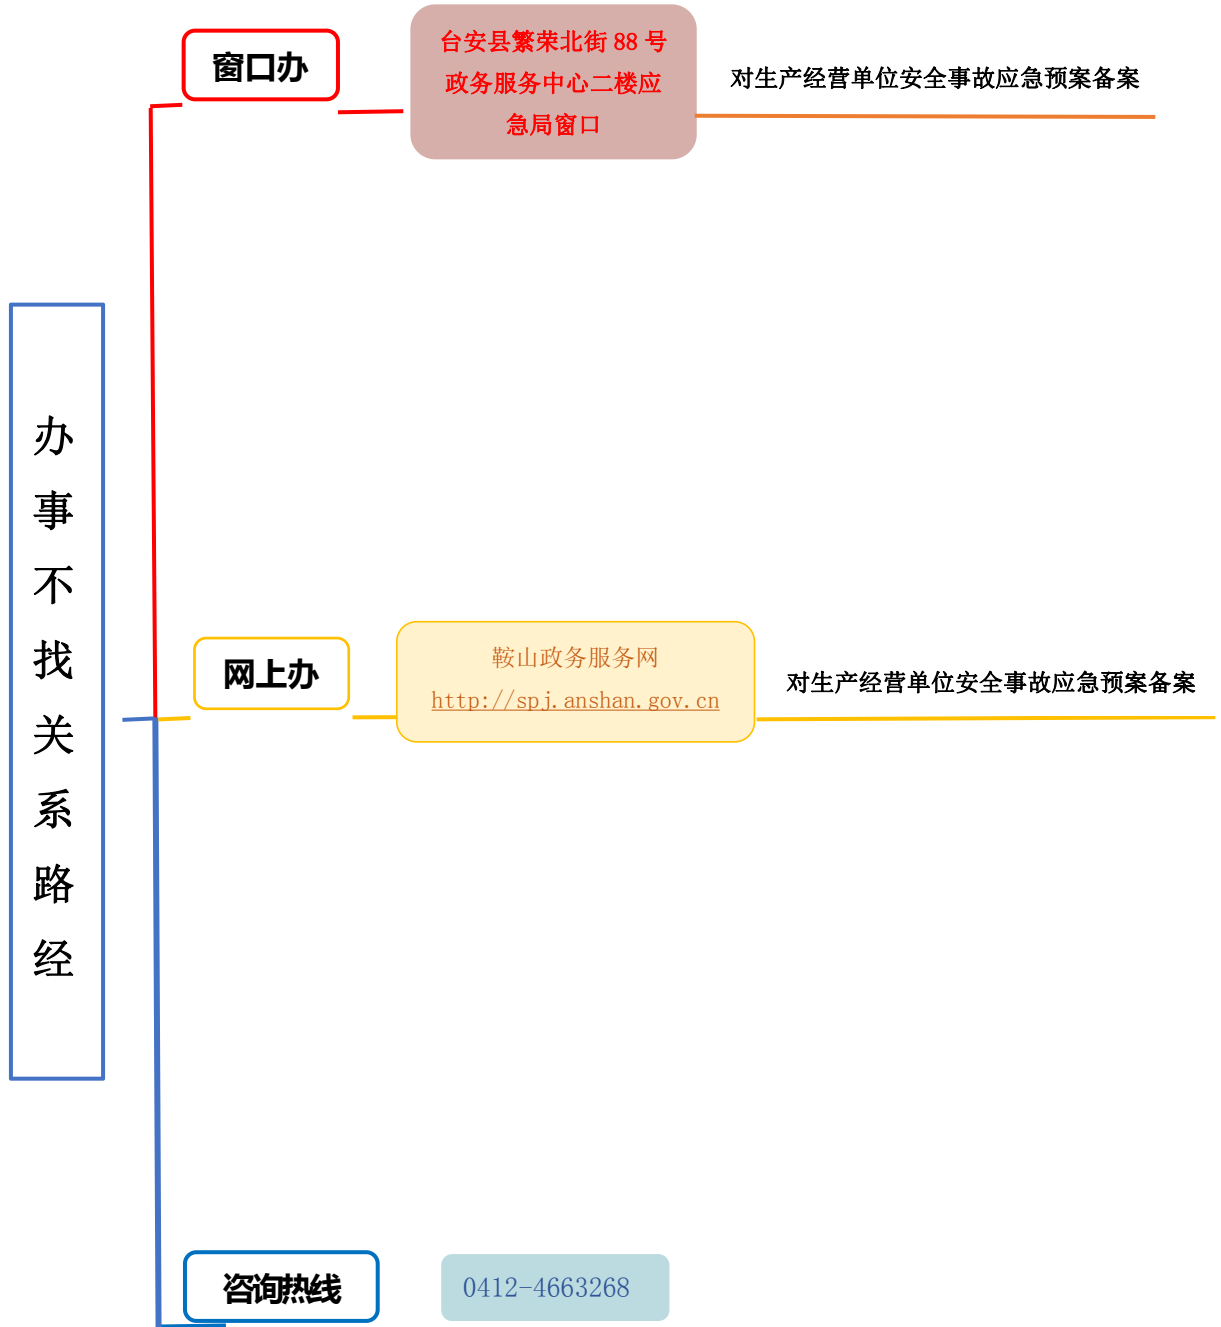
办事不找关系路经

窗口办

台安县繁荣北街 88 号政务服务中心二楼应急局窗口

对生产经营单位安全事故应急预案备案

网上办

鞍山政务服务网
http://spj.anshan.gov.cn

对生产经营单位安全事故应急预案备案

咨询热线

0412-4663268